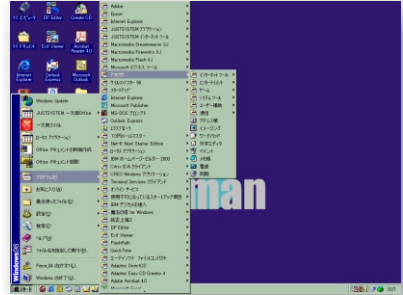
マイコンピュータ
DP Editor
Create CD
マイドキュメント
Exif Viewer
Acrobat Reader 4.0
Internet Explorer
Outlook Express
Microsoft Outlook

Windows Update
JUSTSYSTEM アプリケーション
一太郎スマイル
セーフティアプリケーション
Office ドキュメントの新規作成
Office ドキュメントを開く
プログラム(P)
お気に入り(A)
最近使ったファイル(D)
設定(S)
検索(C)
ヘルプ(H)
ファイル名を指定して実行(R)...
Fence-Jの終了(L)...
Windows の終了(U)...
Windows 98

Adobe
Epson
Internet Explorer
JUSTSYSTEM アプリケーション
JUSTSYSTEM インターネット ツール
Macromedia Dreamweaver 3J
Macromedia Fireworks 3J
Macromedia Flash 4J
Microsoft ビジネス ツール
アクセサリ
スタートアップ
Internet Explorer
Microsoft Publisher
MS-DOS プロンプト
Outlook Express
エクスプローラ
フロッピーディスクツール
Net-It Now! Starter Edition
ローカル アプリケーション
IBM ホームページ・ビルダー 2000
IBM ホームページ・ビルダー
CREO Windows アプリケーション
Terminal Services クライアント
オンライン サービス
便利ツール
Windows ツール
魔法の杖 for Windows
株価上昇
DP Editor
Exif Viewer
FlashPath
QuickTime
エーディバイス ファイルユーティリティ
Adaptec DirectCD
Adaptec Easy CD Creator 4
Adobe Acrobat 4.0

インターネット ツール
エンターテイメント
ゲーム
システム ツール
ユーザー補助
通信
アドレス帳
イメージング
ワードパッド
電卓
ペイント
メモ帳
Windows エクスプローラ

man